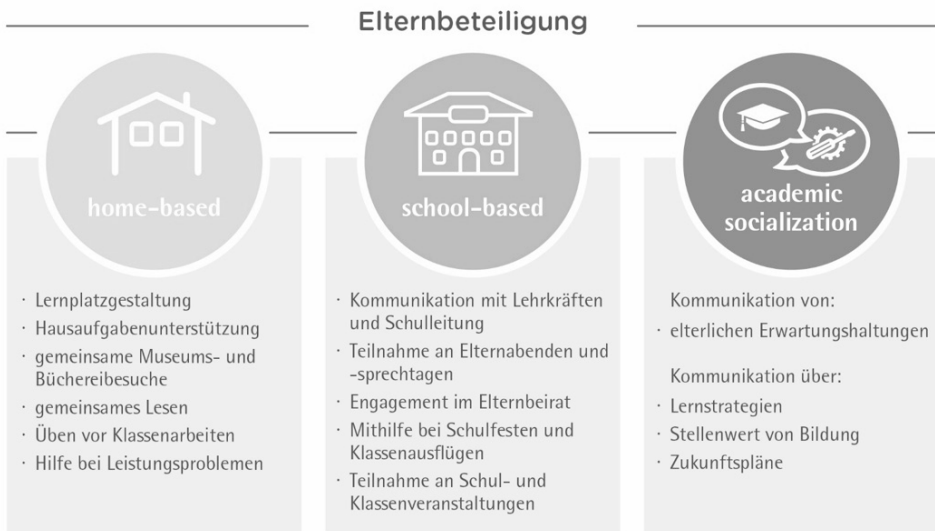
Elternbeteiligung

home-based

· Lernplatzgestaltung
· Hausaufgabenunterstützung
· gemeinsame Museums- und Büchereibesuche
· gemeinsames Lesen
· Üben vor Klassenarbeiten
· Hilfe bei Leistungsproblemen

school-based

· Kommunikation mit Lehrkräften und Schulleitung
· Teilnahme an Elternabenden und -sprechtagen
· Engagement im Elternbeirat
· Mithilfe bei Schulfesten und Klassenausflügen
· Teilnahme an Schul- und Klassenveranstaltungen

academic socialization

Kommunikation von:
· elterlichen Erwartungshaltungen

Kommunikation über:
· Lernstrategien
· Stellenwert von Bildung
· Zukunftspläne